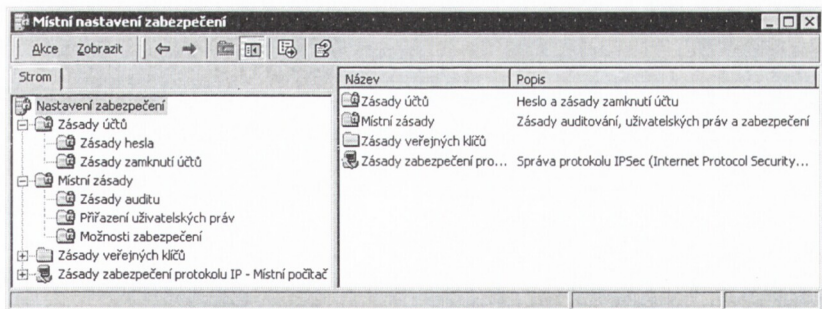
Místní nastavení zabezpečení

Akce Zobrazit

Strom

Nastavení zabezpečení
Zásady účtů
Zásady hesla
Zásady zamknutí účtů
Místní zásady
Zásady auditu
Přiřazení uživatelských práv
Možnosti zabezpečení
Zásady veřejných klíčů
Zásady zabezpečení protokolu IP - Místní počítač

| Název | Popis |
|---|---|
| Zásady účtů | Heslo a zásady zamknutí účtu |
| Místní zásady | Zásady auditování, uživatelských práv a zabezpečení |
| Zásady veřejných klíčů | |
| Zásady zabezpečení pro... | Správa protokolu IPSec (Internet Protocol Security... |